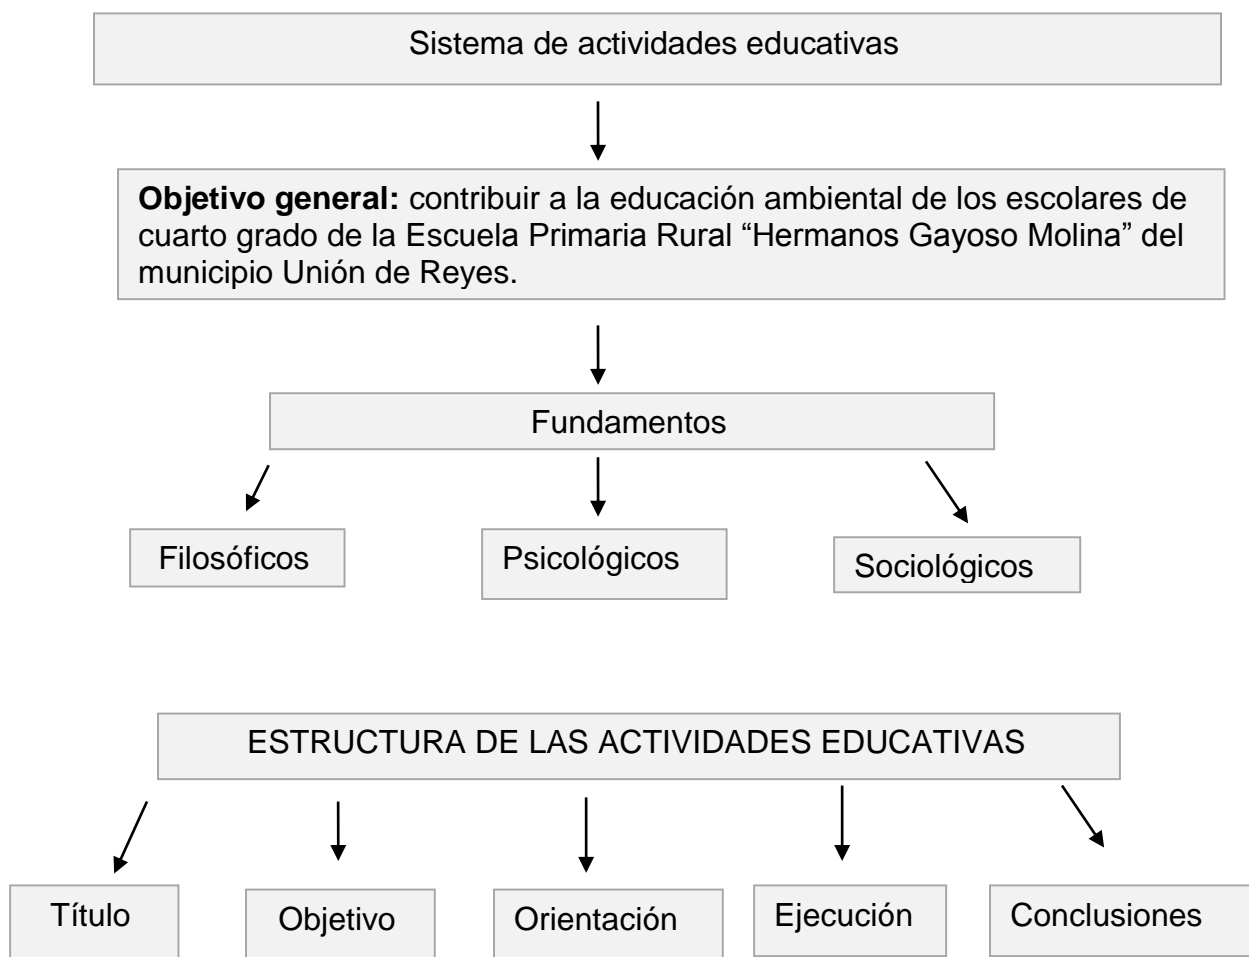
Sistema de actividades educativas

**Objetivo general:** contribuir a la educación ambiental de los escolares de cuarto grado de la Escuela Primaria Rural “Hermanos Gayoso Molina” del municipio Unión de Reyes.

Fundamentos

Filosóficos

Psicológicos

Sociológicos

ESTRUCTURA DE LAS ACTIVIDADES EDUCATIVAS

Título

Objetivo

Orientación

Ejecución

Conclusiones